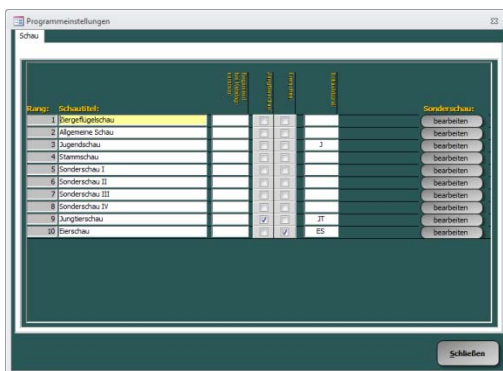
Programmeinstellungen

Schau

| Rang: | Schautitel: | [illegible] | Jungtierschau | Eierschau | Kurzzeichen | Sonderschau: |
|---|---|---|---|---|---|---|
| 1 | Bergeflügelschau | | | | | bearbeiten |
| 2 | Allgemeine Schau | | | | | bearbeiten |
| 3 | Jugendschau | | | | J | bearbeiten |
| 4 | Stammschau | | | | | bearbeiten |
| 5 | Sonderschau I | | | | | bearbeiten |
| 6 | Sonderschau II | | | | | bearbeiten |
| 7 | Sonderschau III | | | | | bearbeiten |
| 8 | Sonderschau IV | | | | | bearbeiten |
| 9 | Jungtierschau | | ☑ | | JT | bearbeiten |
| 10 | Eierschau | | | ☑ | ES | bearbeiten |

Schließen